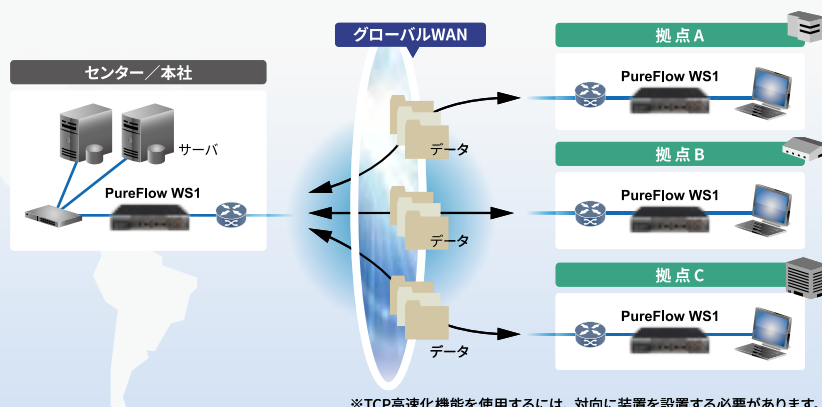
グローバルWAN

センター／本社

サーバ

PureFlow WS1

データ

データ

データ

拠点 A

PureFlow WS1

拠点 B

PureFlow WS1

拠点 C

PureFlow WS1

※TCP高速化機能を使用するには、対向に装置を設置する必要があります。